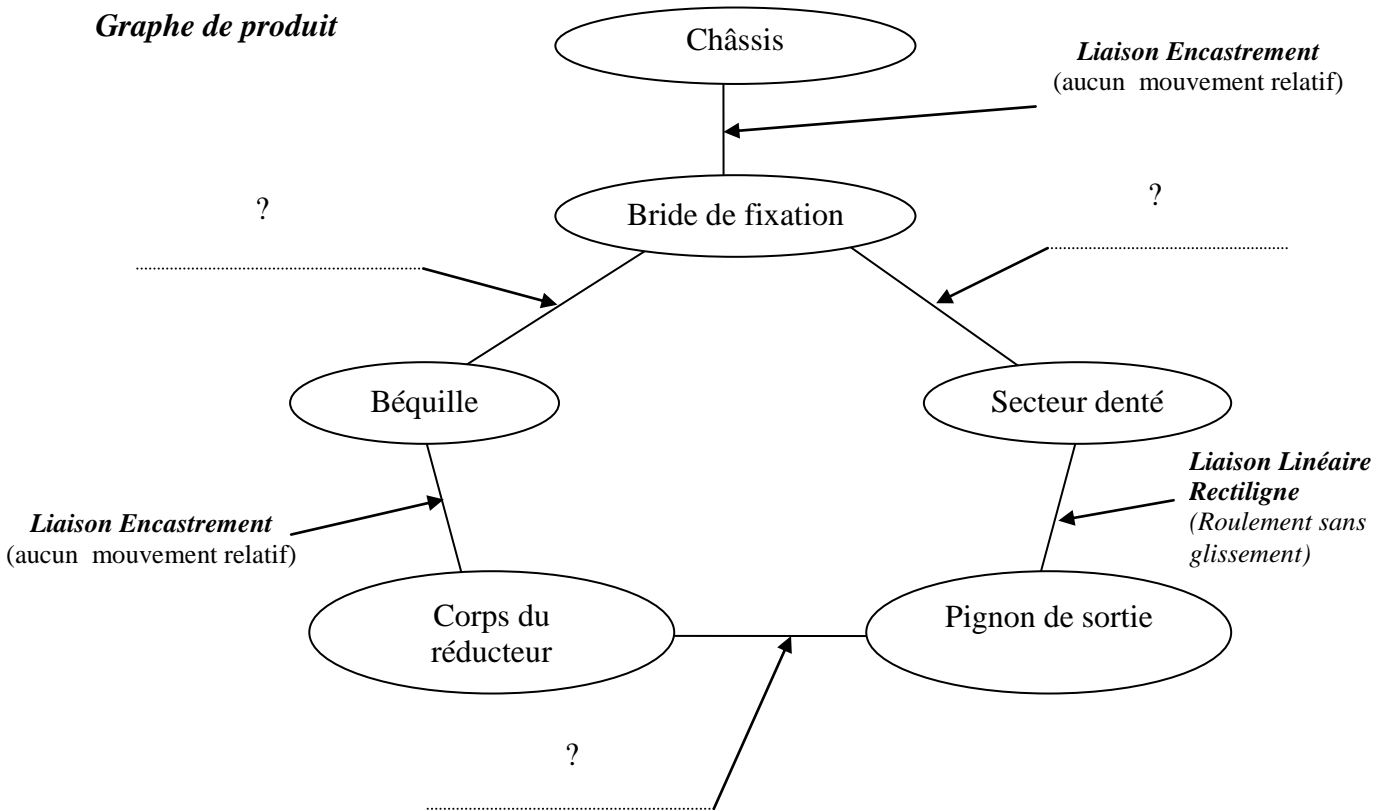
Graphe de produit

Châssis

Liaison Encastrement
(aucun mouvement relatif)

?

Bride de fixation

?

Béquille

Secteur denté

Liaison Linéaire Rectiligne
(Roulement sans glissement)

Liaison Encastrement
(aucun mouvement relatif)

Corps du réducteur

Pignon de sortie

?